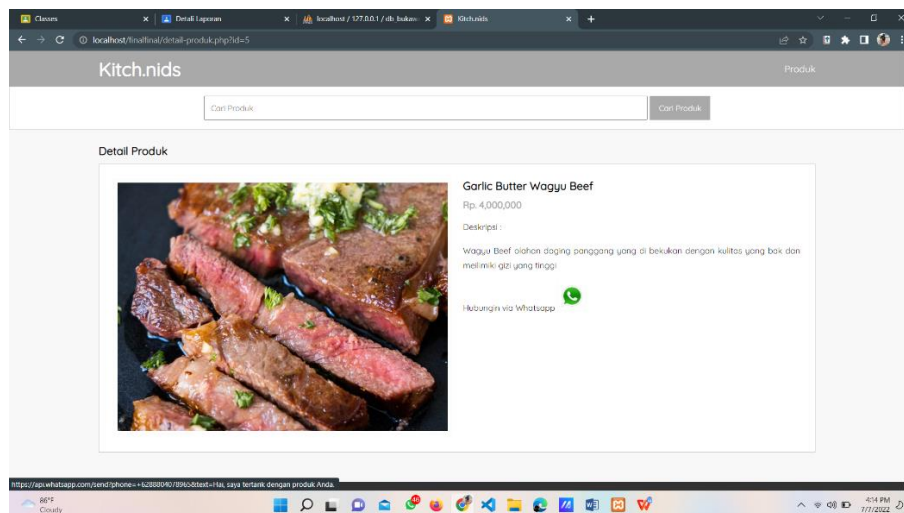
Classes
Detail Laporan
localhost / 127.0.0.1 / db_bukaw
Kitch.nids
localhost/finalfinal/detail-produk.php?id=5

Kitch.nids
Produk

Cari Produk
Cari Produk

Detail Produk

Garlic Butter Wagyu Beef
Rp. 4,000,000
Deskripsi :
Wagyu Beef olahan daging panggang yang di bekukan dengan kulitas yang bak dan memiliki gizi yang tinggi

Hubungin via Whatsapp

https://api.whatsapp.com/send?phone=+628880407895&text=Hai, saya tertarik dengan produk Anda.

86°F
Cloudy

4:14 PM
7/7/2022